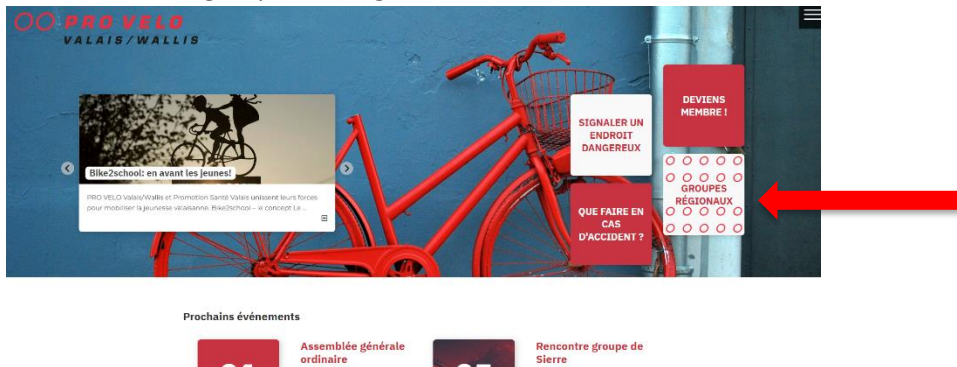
PRO VELO
VALAIS/WALLIS

Bike2school: en avant les jeunes!

PRO VELO Valais/Wallis et Promotion Santé Valais unissent leurs forces pour mobiliser la jeunesse valaisanne. Bike2school – le concept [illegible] ...

SIGNALER UN ENDROIT DANGEREUX

DEVIENS MEMBRE !

GROUPES RÉGIONAUX

QUE FAIRE EN CAS D'ACCIDENT ?

Prochains événements

Assemblée générale ordinaire

Rencontre groupe de Sierre